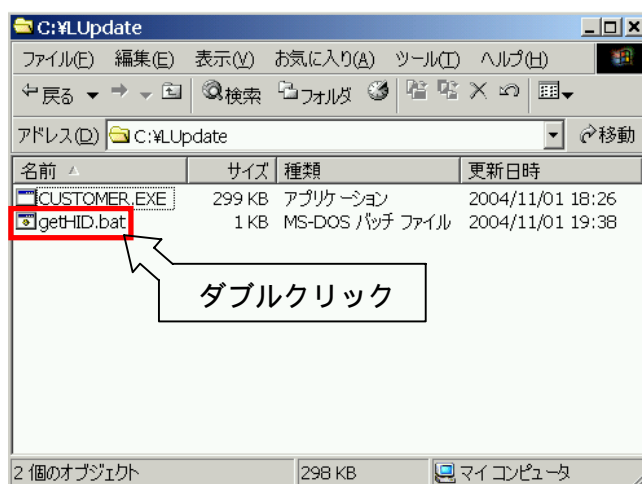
C:¥LUpdate

ファイル(F) 編集(E) 表示(V) お気に入り(A) ツール(T) ヘルプ(H)

戻る 検索 フォルダ

アドレス(D) C:¥LUpdate 移動

| 名前 | サイズ | 種類 | 更新日時 |
|---|---|---|---|
| CUSTOMER.EXE | 299 KB | アプリケーション | 2004/11/01 18:26 |
| getHID.bat | 1 KB | MS-DOS バッチ ファイル | 2004/11/01 19:38 |

ダブルクリック

2 個のオブジェクト 298 KB マイ コンピュータ